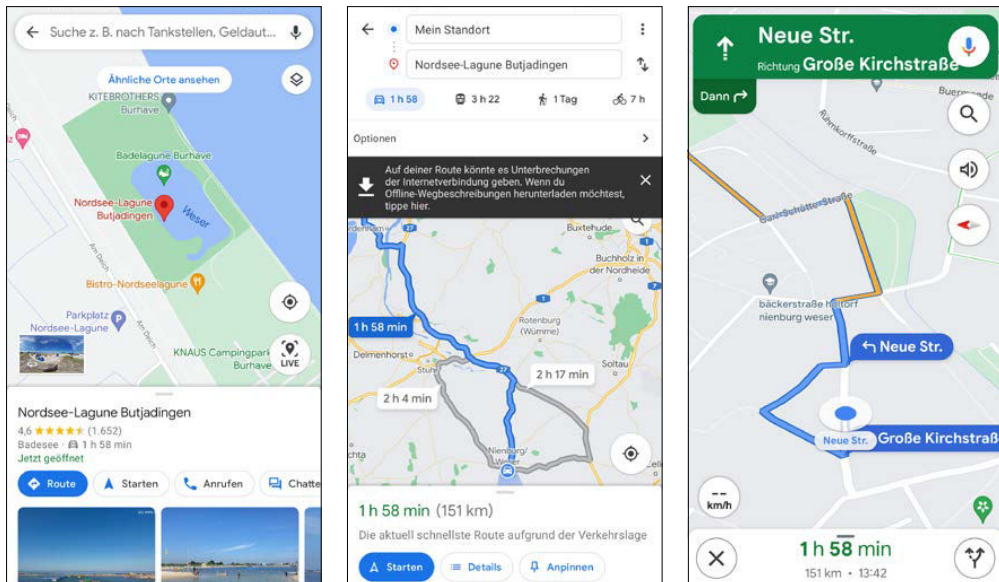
Suche z. B. nach Tankstellen, Geldaut...

Ähnliche Orte ansehen

KITEBROTHERS Burhave

Badelagune Burhave

Nordsee-Lagune Butjadingen

Weser

Bistro-Nordseelagune

Parkplatz Nordsee-Lagune

KNAUS Campingpark Burhave

LIVE

Nordsee-Lagune Butjadingen

4,6 ★★★★★ (1.652)

Badesee · 1 h 58 min

Jetzt geöffnet

Route

Starten

Anrufen

Chatte

Mein Standort

Nordsee-Lagune Butjadingen

1 h 58

3 h 22

1 Tag

7 h

Optionen

Auf deiner Route könnte es Unterbrechungen der Internetverbindung geben. Wenn du Offline-Wegbeschreibungen herunterladen möchtest, tippe hier.

Buxtehude

Buchholz in der Nordheide

1 h 58 min

Rotenburg (Wümme)

Delmenhorst

2 h 17 min

Soltau

2 h 4 min

Nienburg/ Weser

1 h 58 min (151 km)

Die aktuell schnellste Route aufgrund der Verkehrslage

Starten

Details

Anpinnen

Neue Str.

Richtung Große Kirchstraße

Dann

Rühmkorffstraße

Dan-Schlotter-Straße

bäckerstraße holtorf nienburg weser

Neue Str.

Neue Str.

Große Kirchstraß

--
km/h

1 h 58 min

151 km • 13:42